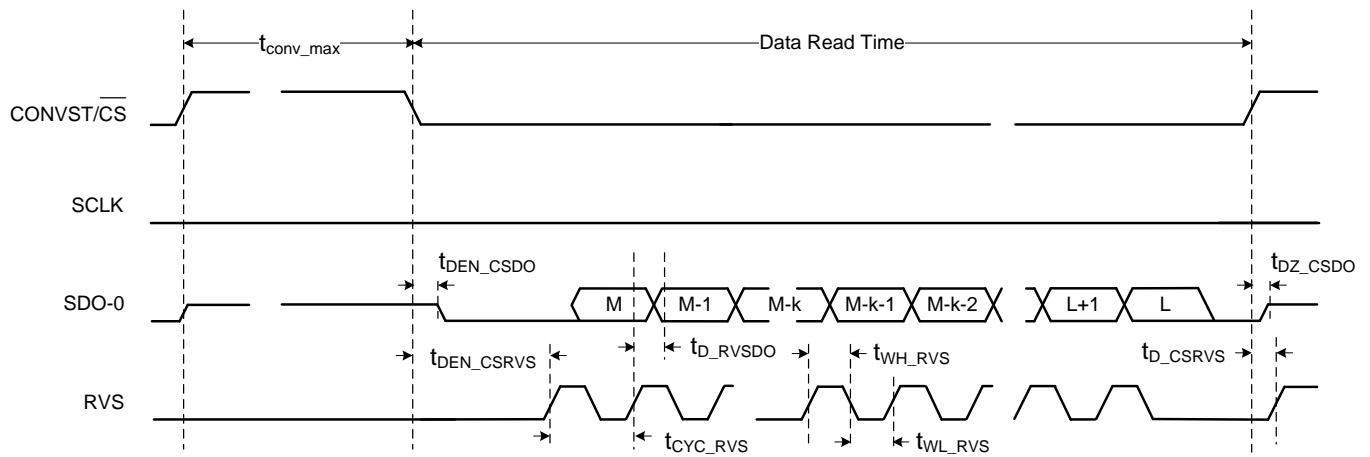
$t_{conv\_max}$

Data Read Time

CONVST/$\overline{CS}$

SCLK

$t_{DEN\_CSDO}$

$t_{DZ\_CSDO}$

SDO-0

M

M-1

M-k

M-k-1

M-k-2

L+1

L

$t_{DEN\_CSRVS}$

$t_{D\_RVSDO}$

$t_{WH\_RVS}$

$t_{D\_CSRVS}$

RVS

$t_{CYC\_RVS}$

$t_{WL\_RVS}$